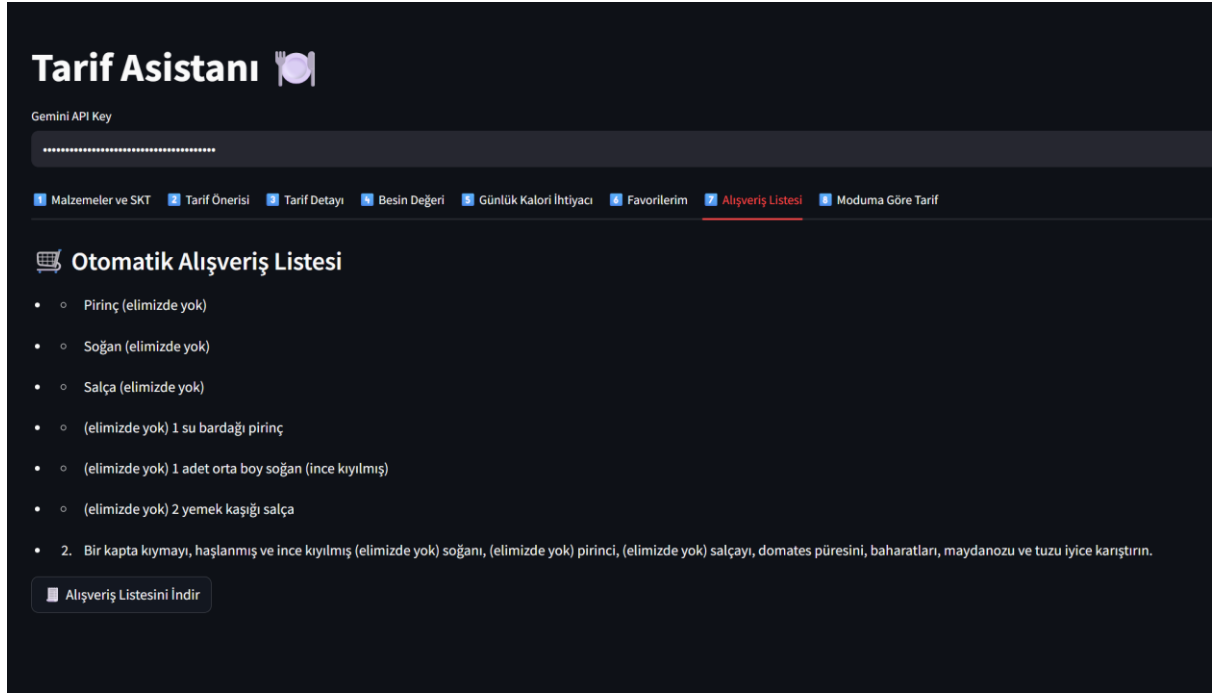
Tarif Asistanı 🍽️

Gemini API Key

••••••••••••••••••••••••••••••••••••••

1 Malzemeler ve SKT  2 Tarif Önerisi  3 Tarif Detayı  4 Besin Değeri  5 Günlük Kalori İhtiyacı  6 Favorilerim  7 Alışveriş Listesi  8 Moduma Göre Tarif

🛒 Otomatik Alışveriş Listesi

- ○ Pirinç (elimizde yok)
- ○ Soğan (elimizde yok)
- ○ Salça (elimizde yok)
- ○ (elimizde yok) 1 su bardağı pirinç
- ○ (elimizde yok) 1 adet orta boy soğan (ince kıyılmış)
- ○ (elimizde yok) 2 yemek kaşığı salça
- 2. Bir kapta kıymayı, haşlanmış ve ince kıyılmış (elimizde yok) soğanı, (elimizde yok) pirinci, (elimizde yok) salçayı, domates püresini, baharatları, maydanozu ve tuzu iyice karıştırın.

Alışveriş Listesini İndir